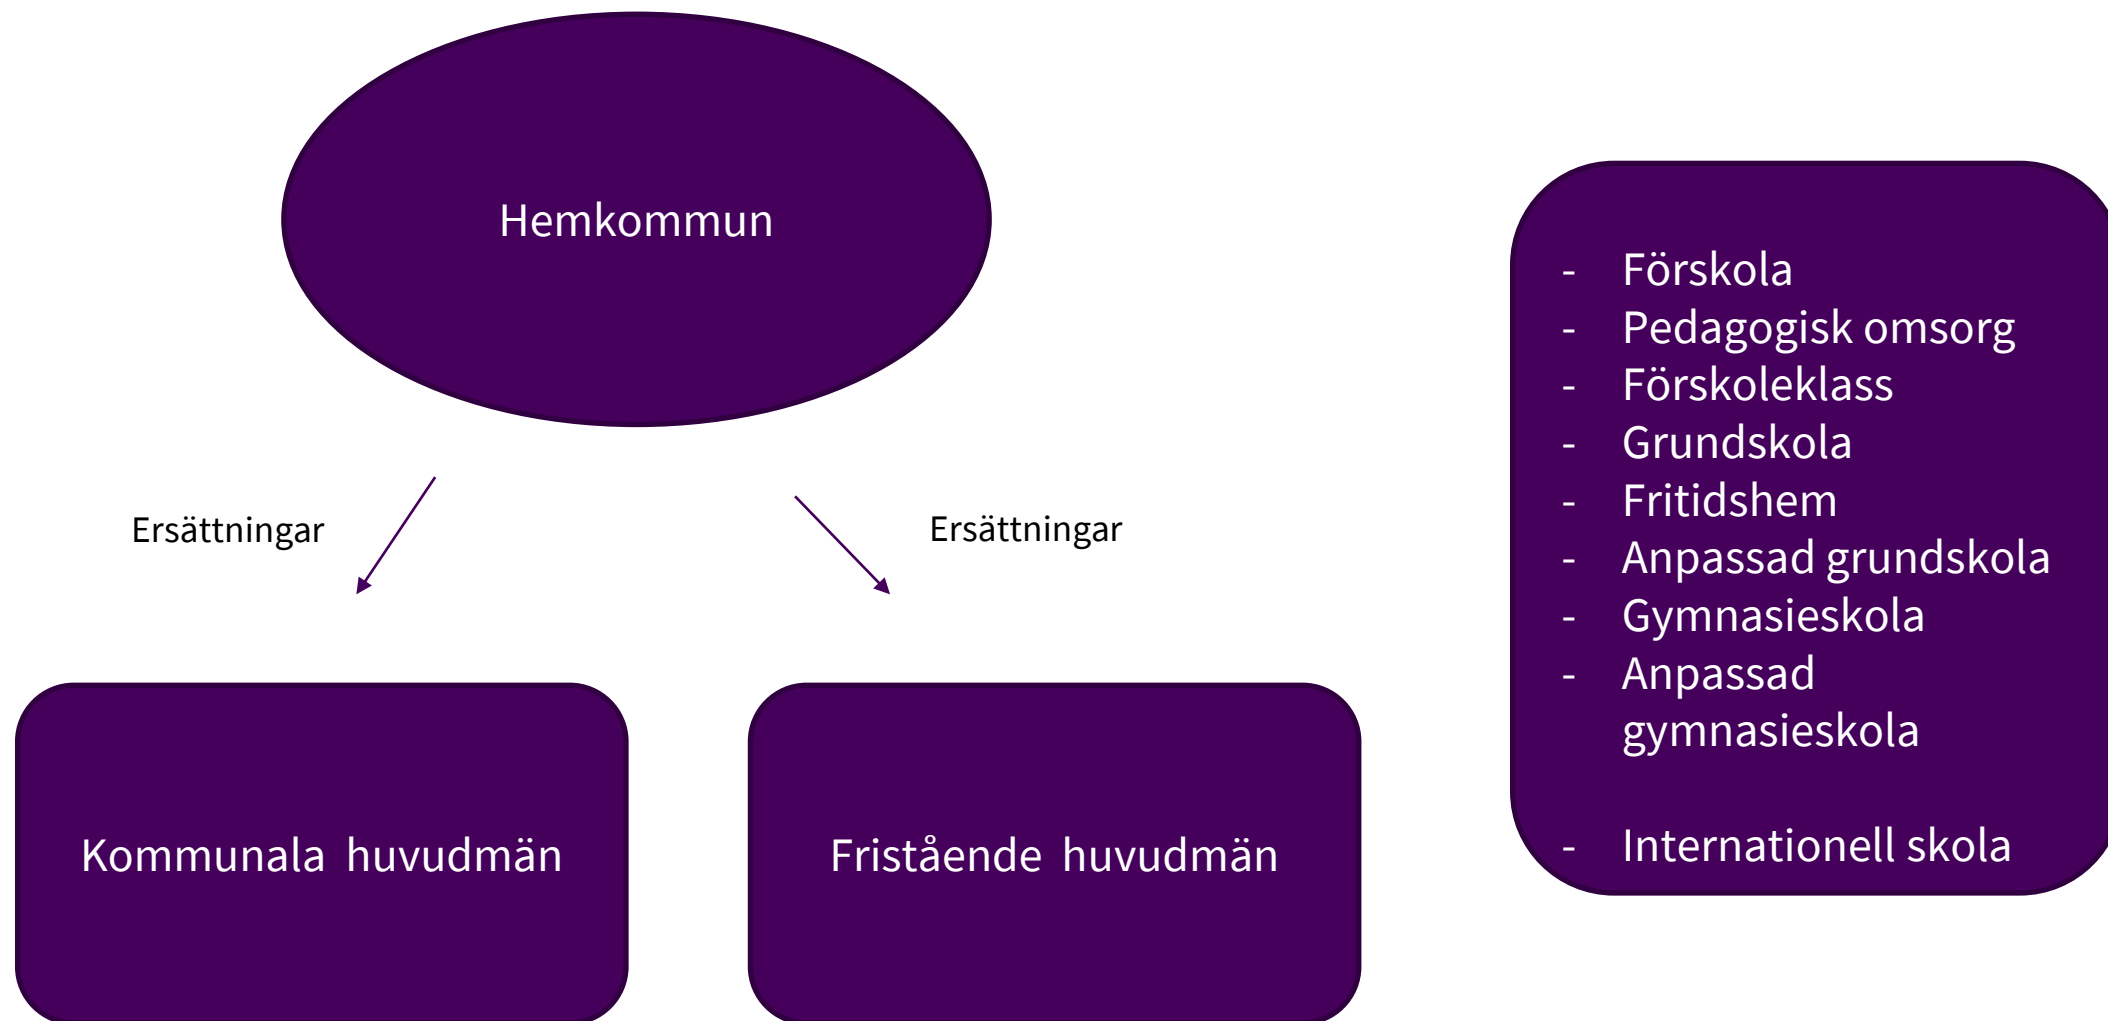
Hemkommun

Ersättningar

Ersättningar

Kommunala huvudmän

Fristående huvudmän

- Förskola
- Pedagogisk omsorg
- Förskoleklass
- Grundskola
- Fritidshem
- Anpassad grundskola
- Gymnasieskola
- Anpassad gymnasieskola

- Internationell skola